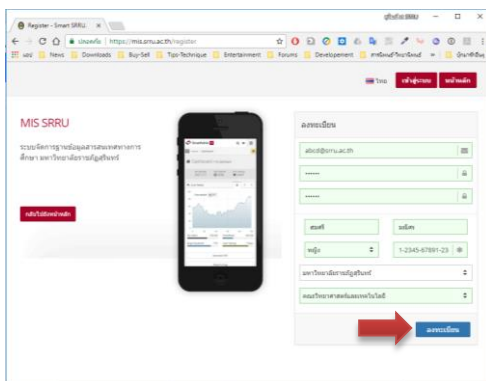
Register - Smart SRRU ×

ปลอดภัย | https://mis.srru.ac.th/register

แอป News Downloads Buy-Sell Tips-Technique Entertainment Forums Development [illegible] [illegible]

ไทย เข้าสู่ระบบ หน้าหลัก

MIS SRRU

ระบบจัดการฐานข้อมูลสารสนเทศทางการศึกษา มหาวิทยาลัยราชภัฏสุรินทร์

กลับไปยังหน้าหลัก

ลงทะเบียน

abcd@srru.ac.th

••••••

••••••

สมศรี

ระมิตร

หญิง

1-2345-67891-23

มหาวิทยาลัยราชภัฏสุรินทร์

คณะวิทยาศาสตร์และเทคโนโลยี

ลงทะเบียน